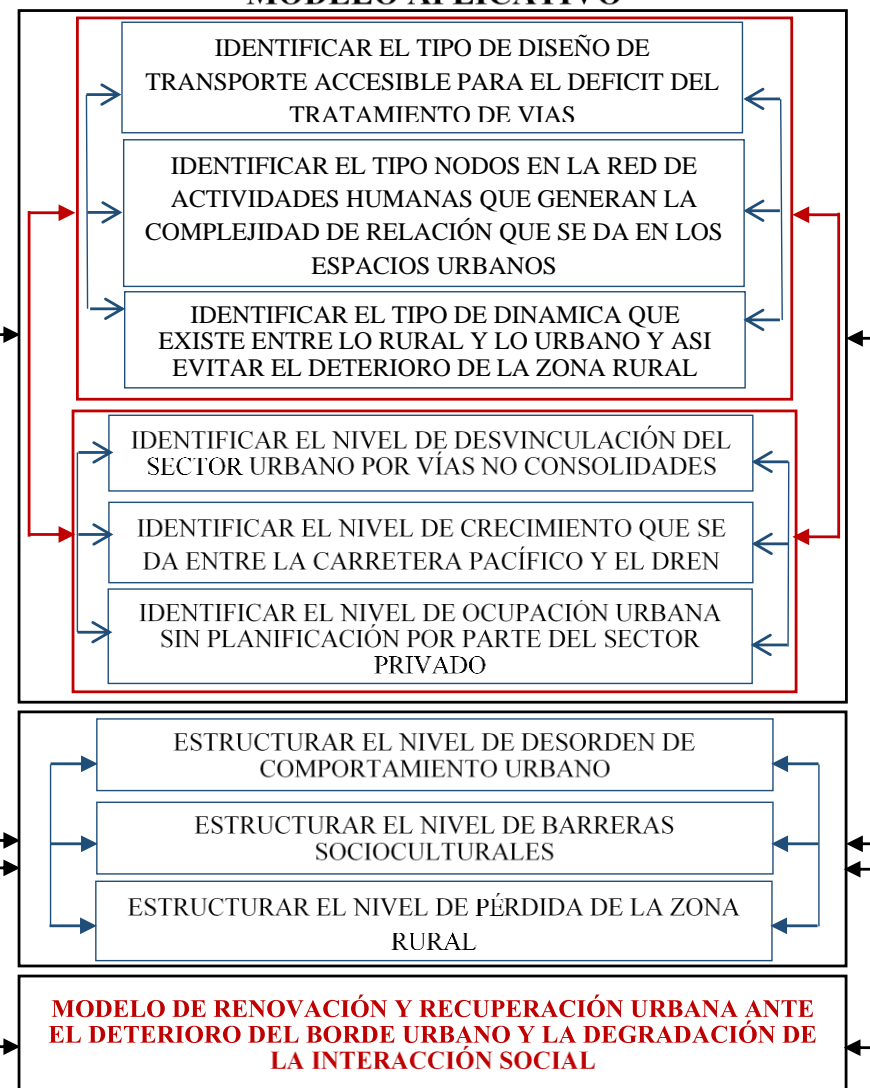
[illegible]

IDENTIFICAR EL TIPO DE DISEÑO DE TRANSPORTE ACCESIBLE PARA EL DEFICIT DEL TRATAMIENTO DE VIAS

IDENTIFICAR EL TIPO NODOS EN LA RED DE ACTIVIDADES HUMANAS QUE GENERAN LA COMPLEJIDAD DE RELACIÓN QUE SE DA EN LOS ESPACIOS URBANOS

IDENTIFICAR EL TIPO DE DINAMICA QUE EXISTE ENTRE LO RURAL Y LO URBANO Y ASI EVITAR EL DETERIORO DE LA ZONA RURAL

IDENTIFICAR EL NIVEL DE DESVINCULACIÓN DEL SECTOR URBANO POR VÍAS NO CONSOLIDADES

IDENTIFICAR EL NIVEL DE CRECIMIENTO QUE SE DA ENTRE LA CARRETERA PACÍFICO Y EL DREN

IDENTIFICAR EL NIVEL DE OCUPACIÓN URBANA SIN PLANIFICACIÓN POR PARTE DEL SECTOR PRIVADO

ESTRUCTURAR EL NIVEL DE DESORDEN DE COMPORTAMIENTO URBANO

ESTRUCTURAR EL NIVEL DE BARRERAS SOCIOCULTURALES

ESTRUCTURAR EL NIVEL DE PÉRDIDA DE LA ZONA RURAL

MODELO DE RENOVACIÓN Y RECUPERACIÓN URBANA ANTE EL DETERIORO DEL BORDE URBANO Y LA DEGRADACIÓN DE LA INTERACCIÓN SOCIAL